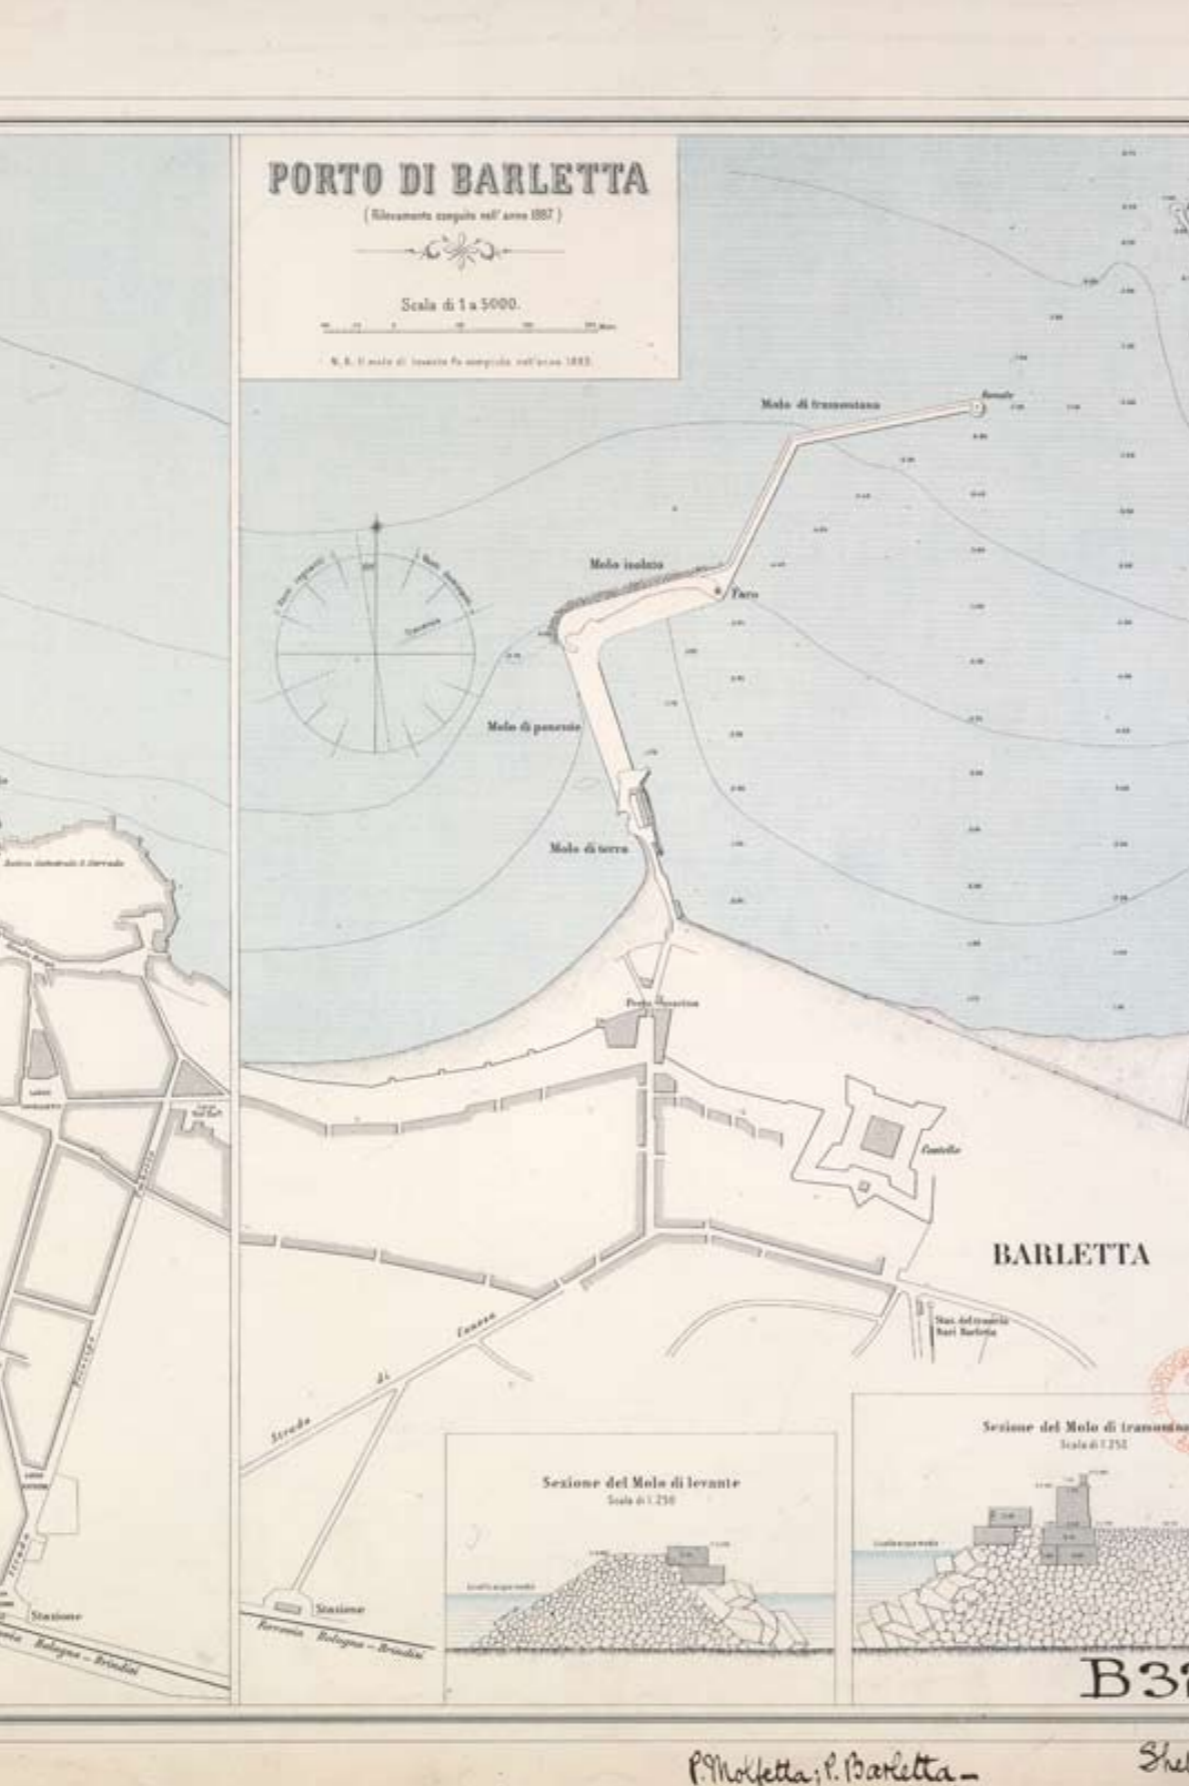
PORTO DI BARLETTA
(Rilevamento eseguito nell'anno 1887)

Scala di 1 a 5000.

N. B. Il molo di levante fu compiuto nell'anno 1883.

Molo di tramontana

Fanale

Molo isolato

Faro

Molo di ponente

Molo di terra

Porta Marina

Castello

BARLETTA

Staz. del tramway Bari Barletta

Strada di Canosa

Stazione

Ferrovia Bologna – Brindisi

Sezione del Molo di levante
Scala di 1:250

Sezione del Molo di tramontana
Scala di 1:250

Stazione

Ferrovia Bologna – Brindisi

B3

P. Molfetta; P. Barletta –

Shel